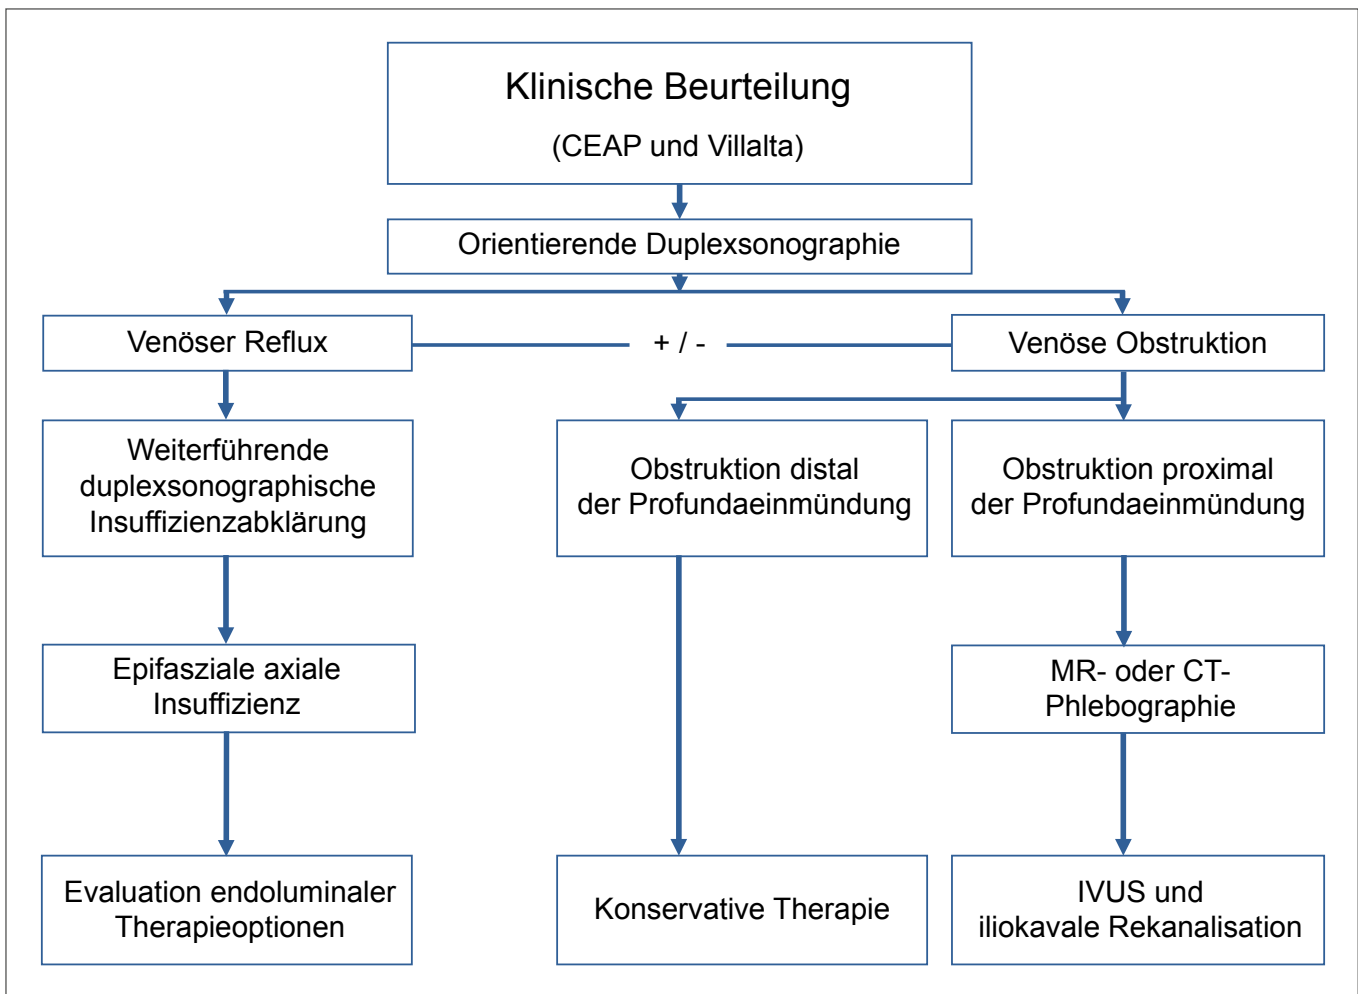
Klinische Beurteilung

(CEAP und Villalta)

Orientierende Duplexsonographie

Venöser Reflux

+ / -

Venöse Obstruktion

Weiterführende duplexsonographische Insuffizienzabklärung

Obstruktion distal der Profundaeinmündung

Obstruktion proximal der Profundaeinmündung

Epifasziale axiale Insuffizienz

MR- oder CT-Phlebographie

Evaluation endoluminaler Therapieoptionen

Konservative Therapie

IVUS und iliokavale Rekanalisation